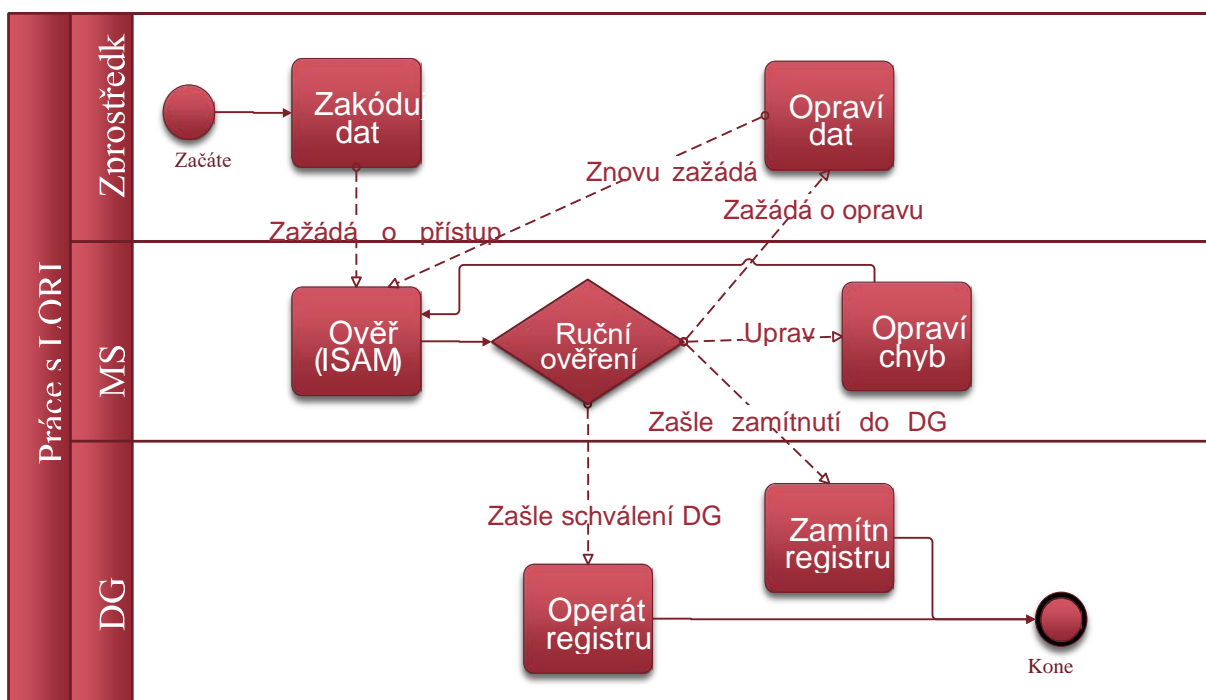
Práce s LORI

Zbrostředk

MS

DG

Začáte

Zakóduj dat

Opraví dat

Znovu zažádá

Zažádá o opravu

Zažádá o přístup

Ověř (ISAM)

Ruční ověření

Uprav

Opraví chyb

Zašle zamítnutí do DG

Zašle schválení DG

Zamítn registru

Operát registru

Kone